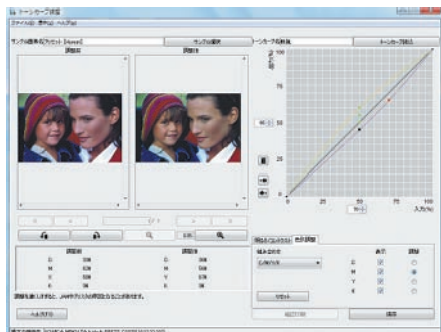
トーンカーブ調整
ファイル(F) 操作(O) ヘルプ(H)
サンプル画像名(プリセット[Kanon])
サンプルの選択
トーンカーブ名称(N)
トーンカーブ読込
調整前
調整後
出力(%)
100
75
50
25
0
0
25
50
75
100
入力(%)
調整前
調整後
D
M
Y
K
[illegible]
調整を適用します
ヘルプ(H)
明るさ/コントラスト
色合い調整
保存
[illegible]
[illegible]